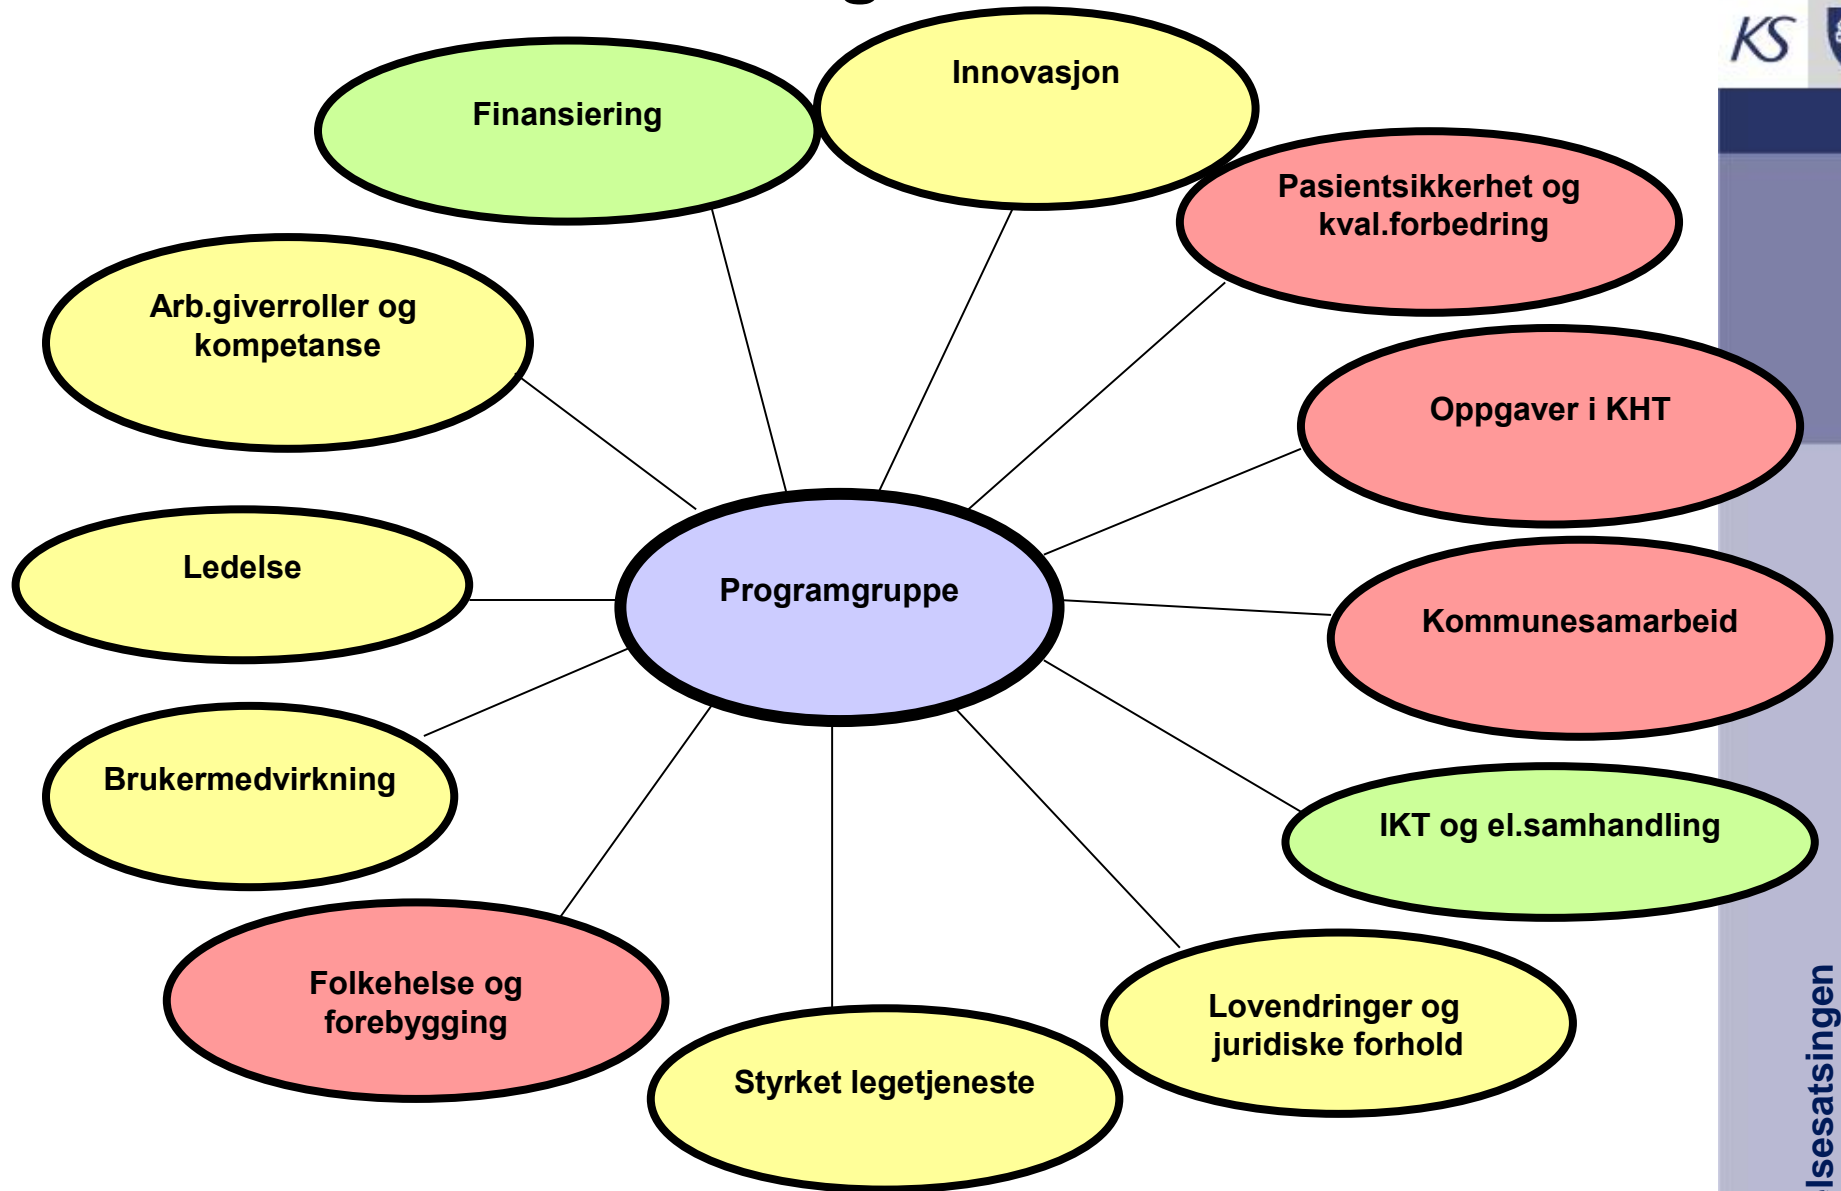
KS

Finansiering

Innovasjon

Pasientsikkerhet og kval.forbedring

Arb.giverroller og kompetanse

Oppgaver i KHT

Ledelse

Programgruppe

Kommunesamarbeid

Brukermedvirkning

IKT og el.samhandling

Folkehelse og forebygging

Styrket legetjeneste

Lovendringer og juridiske forhold

lsesatsingen